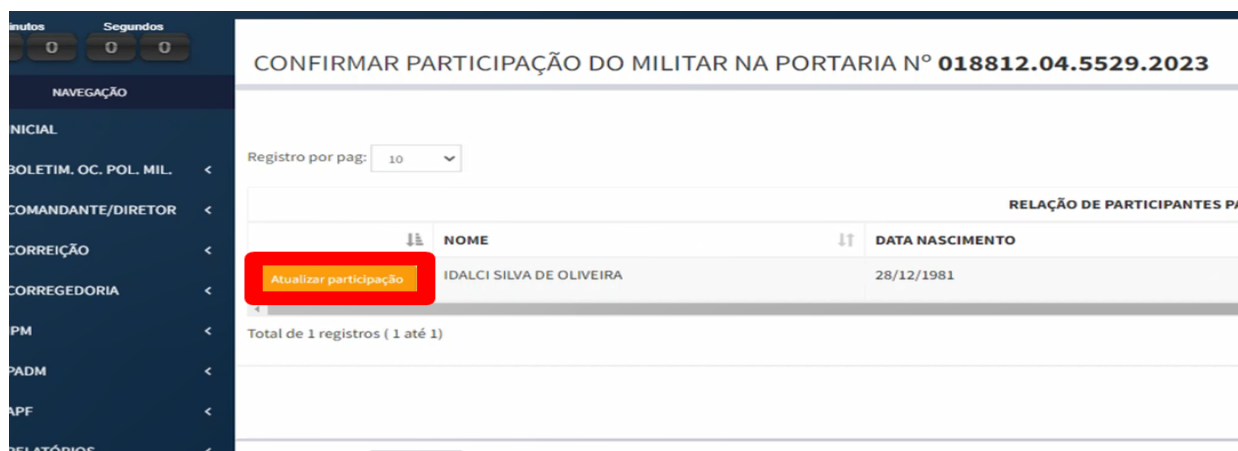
inutos Segundos
0 0 0

NAVEGAÇÃO

NICIAL

BOLETIM. OC. POL. MIL. <

COMANDANTE/DIRETOR <

CORREIÇÃO <

CORREGEDORIA <

PM <

PADM <

APF <

RELATÓRIOS <

CONFIRMAR PARTICIPAÇÃO DO MILITAR NA PORTARIA Nº 018812.04.5529.2023

Registro por pag: 10

RELAÇÃO DE PARTICIPANTES PA

| | NOME | DATA NASCIMENTO |
|---|---|---|
| Atualizar participação | IDALCI SILVA DE OLIVEIRA | 28/12/1981 |

Total de 1 registros ( 1 até 1)